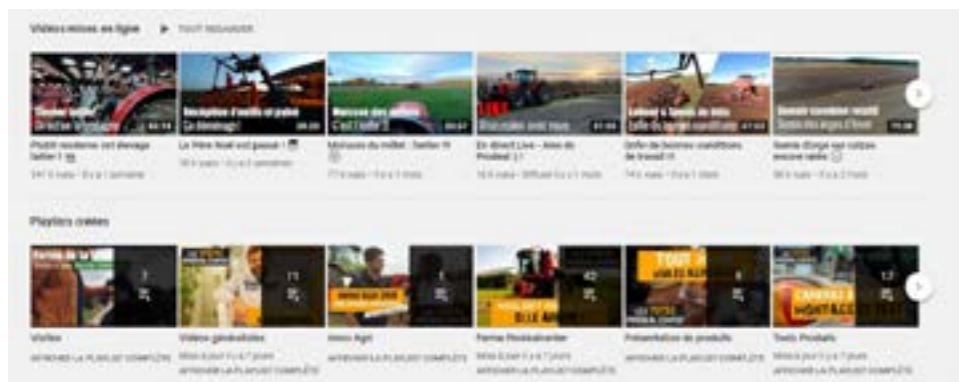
Vidéos mises en ligne ▶ TOUT REGARDER

Pizza moderne cet élevage Setter ! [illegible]
341 k vues • Il y a 1 semaine

Le Père Noël est passé ! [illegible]
18 k vues • Il y a 2 semaines

Moisson du millet : Setter !! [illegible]
77 k vues • Il y a 3 mois

En direct Live - Avec de Prodeal !!
16 k vues • Diffusé il y a 1 mois

Enfin de bonnes conditions de travail !!
74 k vues • Il y a 1 mois

Semis d'orge sur colzas encore verts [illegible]
86 k vues • Il y a 2 mois

Playlists créées

Visites
AFFICHER LA PLAYLIST COMPLÈTE

Vidéos généralistes
Mise à jour il y a 7 jours
AFFICHER LA PLAYLIST COMPLÈTE

Inno Agri
AFFICHER LA PLAYLIST COMPLÈTE

Ferme Restaurant
Mise à jour il y a 7 jours
AFFICHER LA PLAYLIST COMPLÈTE

Présentation de produits
AFFICHER LA PLAYLIST COMPLÈTE

Tests Produits
Mise à jour il y a 7 jours
AFFICHER LA PLAYLIST COMPLÈTE